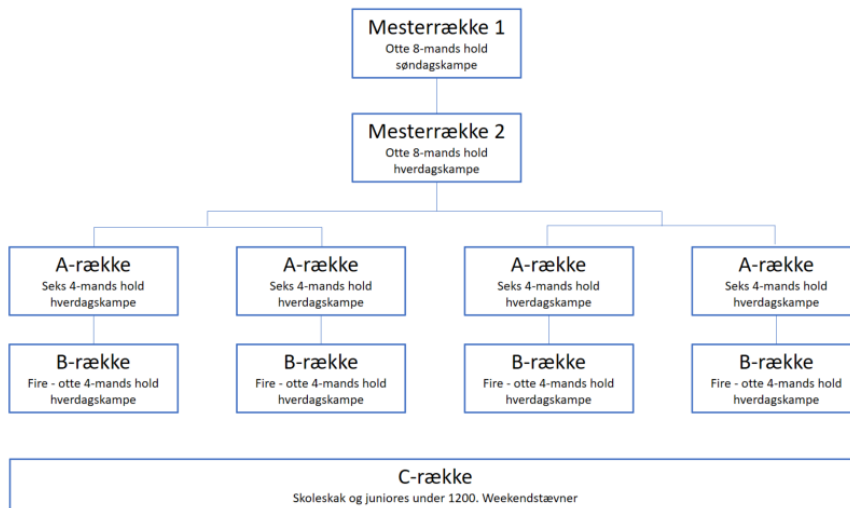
Mesterrække 1
Otte 8-mands hold
søndagskampe

Mesterrække 2
Otte 8-mands hold
hverdagskampe

A-række
Seks 4-mands hold
hverdagskampe

A-række
Seks 4-mands hold
hverdagskampe

A-række
Seks 4-mands hold
hverdagskampe

A-række
Seks 4-mands hold
hverdagskampe

B-række
Fire - otte 4-mands hold
hverdagskampe

B-række
Fire - otte 4-mands hold
hverdagskampe

B-række
Fire - otte 4-mands hold
hverdagskampe

B-række
Fire - otte 4-mands hold
hverdagskampe

C-række
Skoleskak og juniores under 1200. Weekendstævner